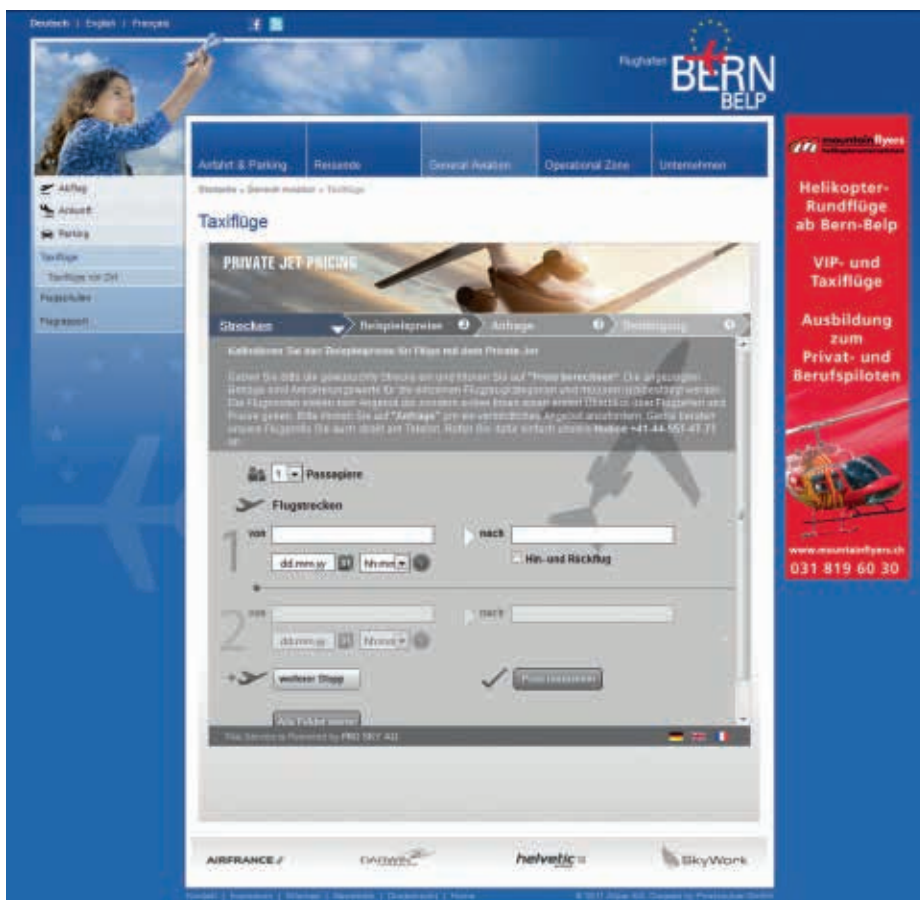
Deutsch | English | Français

Flughafen BERN BELP

Anfahrt & Parking | Reisende | General Aviation | Operational Zone | Unternehmen

Abflug
Ankunft
Parking
Taxiflüge
Taxiflüge vor Ort
Flugschulen
Flugsport

Startseite » General Aviation » Taxiflüge

Taxiflüge

PRIVATE JET PRICING

Strecken | Beispielpreise | Anfrage | Bestätigung

Kalkulieren Sie den Beispielpreis für Flüge mit dem Private Jet

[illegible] Hotline +41 44 551 47 77 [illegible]

1 Passagiere

Flugstrecken

1 von | nach
dd.mm.yy | hh:mm
Hin- und Rückflug

2 von | nach
dd.mm.yy | hh:mm

weiterer Stopp

Preis berechnen

Alle Felder leeren

This Service is Powered by PRO SKY AG

mountain flyers
Helikopter-Rundflüge ab Bern-Belp
VIP- und Taxiflüge
Ausbildung zum Privat- und Berufspiloten
www.mountainflyers.ch
031 819 60 30

AIRFRANCE | DARWIN | helvetic | SkyWork

Kontakt | Impressum | Sitemap | Newsletter | Disclaimer | Home